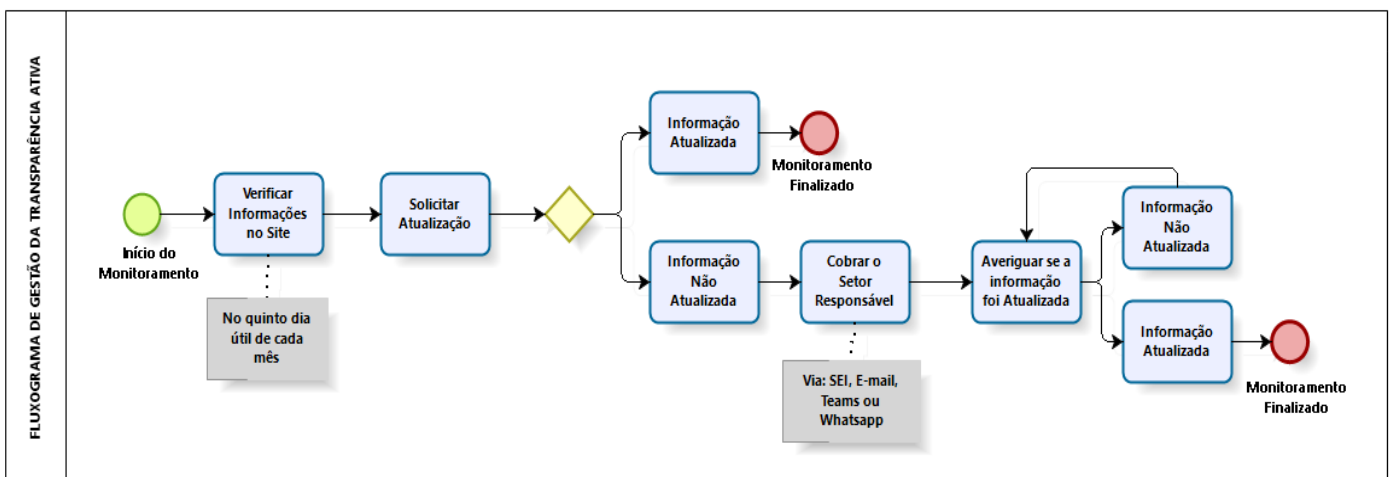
FLUXOGRAMA DE GESTÃO DA TRANSPARÊNCIA ATIVA

Início do Monitoramento

Verificar Informações no Site

No quinto dia útil de cada mês

Solicitar Atualização

Informação Atualizada

Monitoramento Finalizado

Informação Não Atualizada

Cobrar o Setor Responsável

Via: SEI, E-mail, Teams ou Whatsapp

Averiguar se a informação foi Atualizada

Informação Não Atualizada

Informação Atualizada

Monitoramento Finalizado